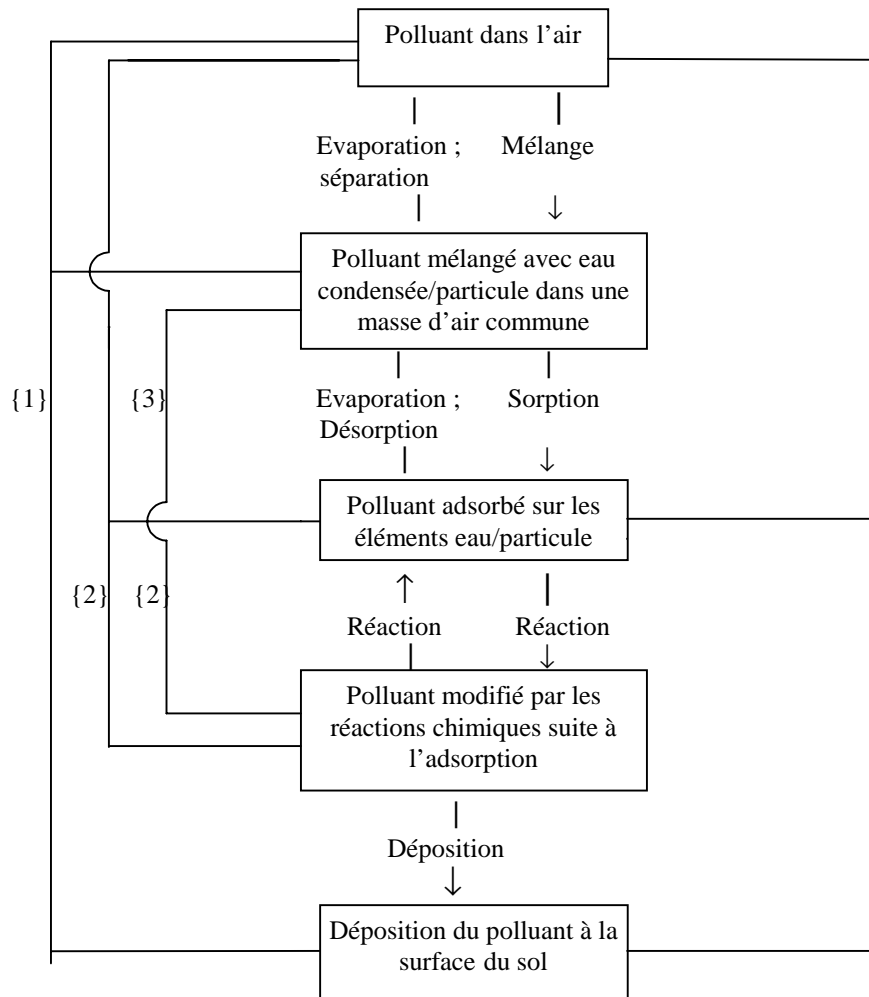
Polluant dans l'air

Evaporation ; séparation

Mélange

Polluant mélangé avec eau condensée/particule dans une masse d'air commune

{1}

{3}

Evaporation ; Désorption

Sorption

Polluant adsorbé sur les éléments eau/particule

{2}

{2}

Réaction

Réaction

Polluant modifié par les réactions chimiques suite à l'adsorption

Déposition

Déposition du polluant à la surface du sol